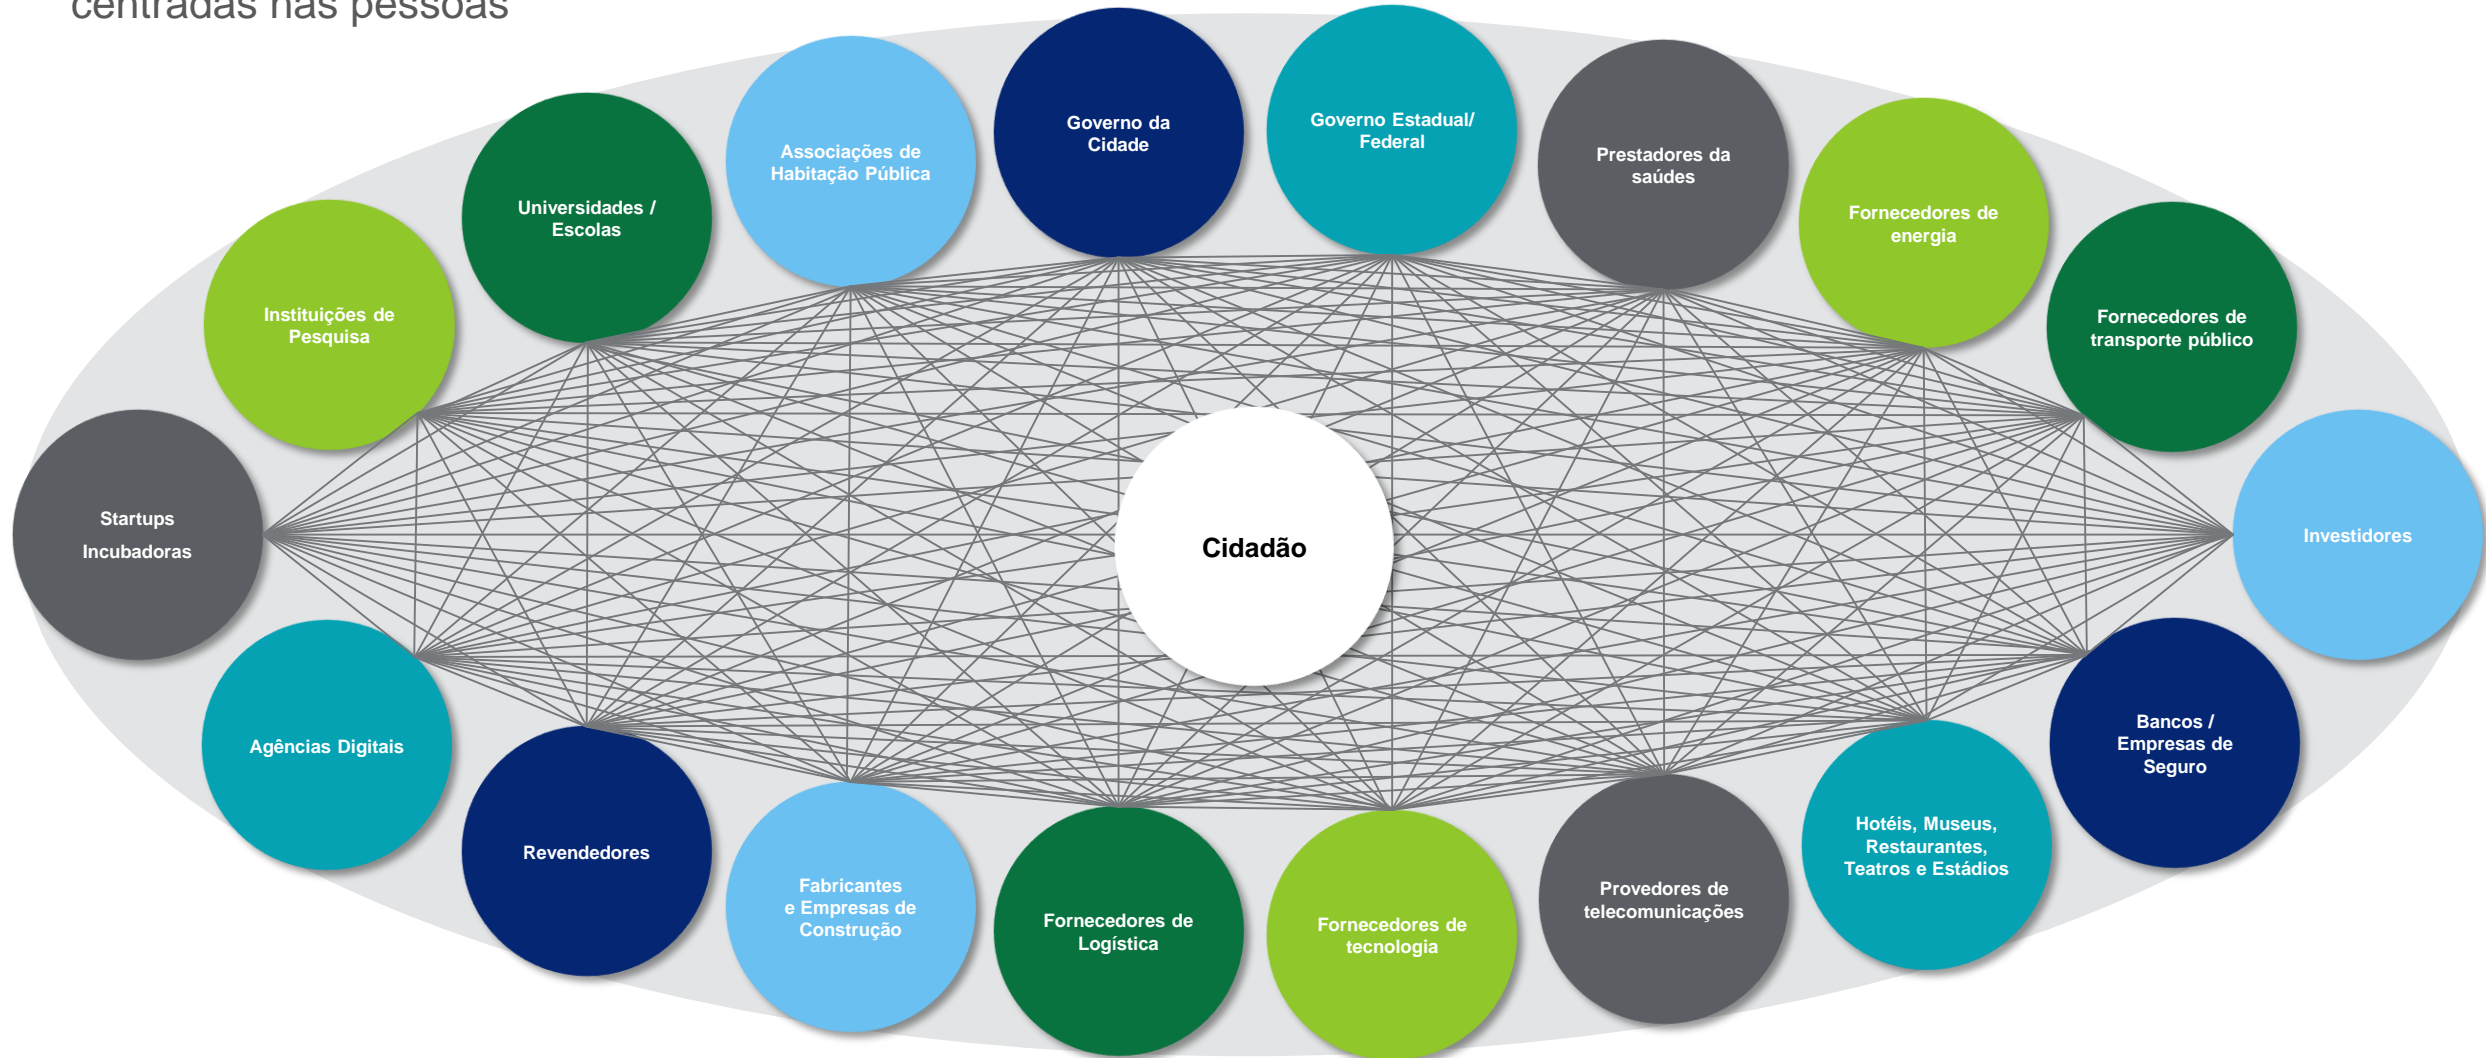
centradas nas pessoas

Governo da Cidade

Governo Estadual/ Federal

Associações de Habitação Pública

Prestadores da saúdes

Universidades / Escolas

Fornecedores de energia

Instituições de Pesquisa

Fornecedores de transporte público

Startups Incubadoras

Cidadão

Investidores

Agências Digitais

Bancos / Empresas de Seguro

Revendedores

Hotéis, Museus, Restaurantes, Teatros e Estádios

Fabricantes e Empresas de Construção

Provedores de telecomunicações

Fornecedores de Logística

Fornecedores de tecnologia